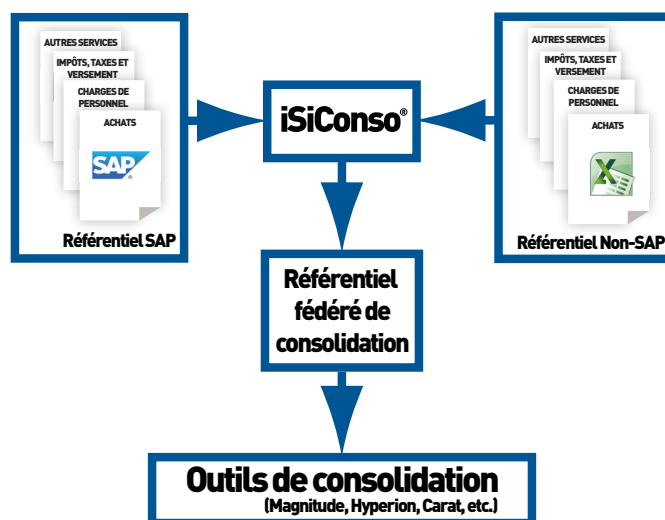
AUTRES SERVICES
IMPÔTS, TAXES ET VERSEMENT
CHARGES DE PERSONNEL
ACHATS
SAP
Référentiel SAP

iSiConso®

AUTRES SERVICES
IMPÔTS, TAXES ET VERSEMENT
CHARGES DE PERSONNEL
ACHATS
X
Référentiel Non-SAP

Référentiel fédéré de consolidation

Outils de consolidation
(Magnitude, Hyperion, Carat, etc.)